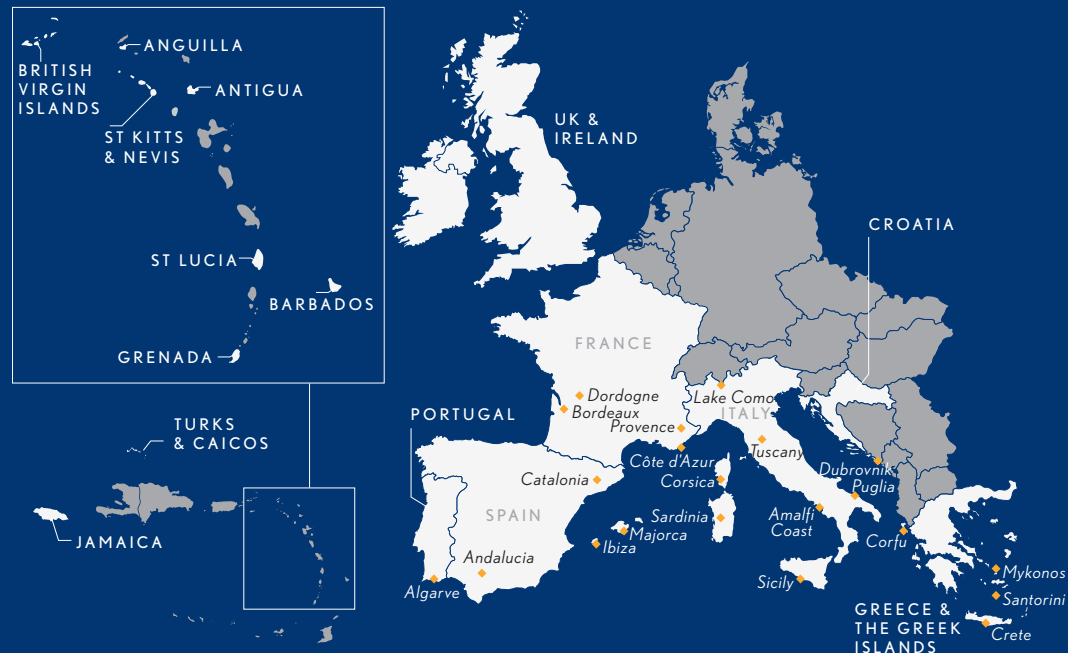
ANGUILLA

BRITISH VIRGIN ISLANDS

ANTIGUA

ST KITTS & NEVIS

ST LUCIA

BARBADOS

GRENADA

TURKS & CAICOS

JAMAICA

UK & IRELAND

CROATIA

FRANCE

Dordogne

Bordeaux

Lake Como

ITALY

Provence

PORTUGAL

Côte d'Azur

Tuscany

Catalonia

Corsica

Dubrovnik

Puglia

SPAIN

Sardinia

Amalfi Coast

Majorca

Ibiza

Corfu

Andalucia

Algarve

Sicily

Mykonos

Santorini

GREECE & THE GREEK ISLANDS

Crete